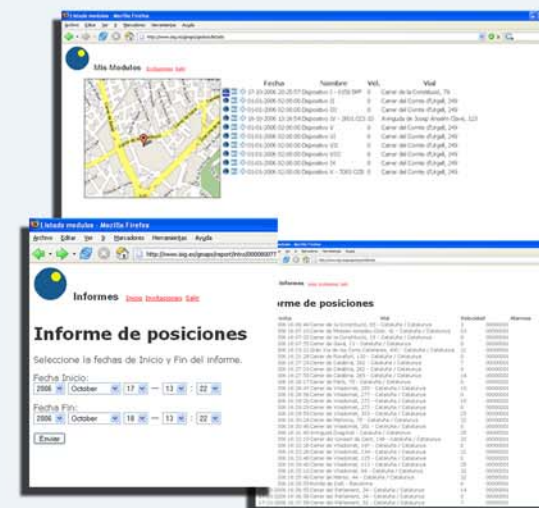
Listado modulos - Mozilla Firefox

Archivo Editar Ver Ir Marcadores Herramientas Ayuda

Mis Modulos Invitaciones Salir

| Fecha | Nombre | Vel. | Vial |
|---|---|---|---|
| 27-10-2006 20:25:57 | Dispositivo I - 6150 IMP | 0 | Carrer de la Constitució, 76 |
| 01-01-2006 02:00:00 | Dispositivo II | 0 | Carrer del Comte d'Urgell, 249 |
| 01-01-2006 02:00:00 | Dispositivo III | 0 | Carrer del Comte d'Urgell, 249 |
| 16-10-2006 13:16:58 | Dispositivo IV - 2851 CCS | 0 | Avinguda de Josep Anselm Clavé, 123 |
| 01-01-2006 02:00:00 | Dispositivo V | 0 | Carrer del Comte d'Urgell, 249 |
| 01-01-2006 02:00:00 | Dispositivo VI | 0 | Carrer del Comte d'Urgell, 249 |
| 01-01-2006 02:00:00 | Dispositivo VII | 0 | Carrer del Comte d'Urgell, 249 |
| 01-01-2006 02:00:00 | Dispositivo VIII | 0 | Carrer del Comte d'Urgell, 249 |
| 01-01-2006 02:00:00 | Dispositivo IX | 0 | Carrer del Comte d'Urgell, 249 |
| 01-01-2006 02:00:00 | Dispositivo X - 7093 CCS | 0 | Carrer del Comte d'Urgell, 249 |

Listado modulos - Mozilla Firefox

Archivo Editar Ver Ir Marcadores Herramientas Ayuda

http://www.sig.es/gps/report/Inno000000077

Informes Inicio Invitaciones Salir

Informe de posiciones

Seleccione la fechas de Inicio y Fin del informe.

Fecha Inicio:
2006 October 17 — 13 : 22

Fecha Fin:
2006 October 18 — 13 : 22

Enviar

Informes

rme de posiciones

| echa | Vial | Velocidad | Alarmas |
|---|---|---|---|
| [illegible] | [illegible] | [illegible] | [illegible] |